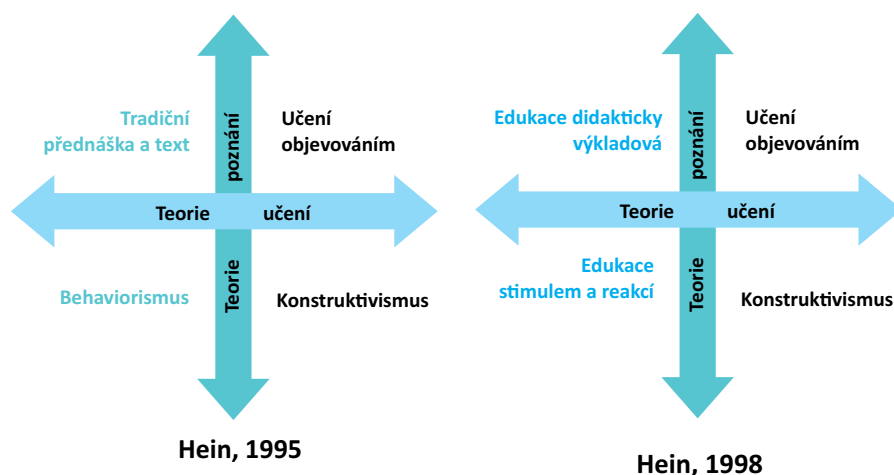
Tradiční přednáška a text

poznání

Učení objevováním

Teorie

učení

Teorie

Behaviorismus

Konstruktivismus

Hein, 1995

Edukace didakticky výkladová

poznání

Učení objevováním

Teorie

učení

Edukace stimulem a reakcí

Teorie

Konstruktivismus

Hein, 1998